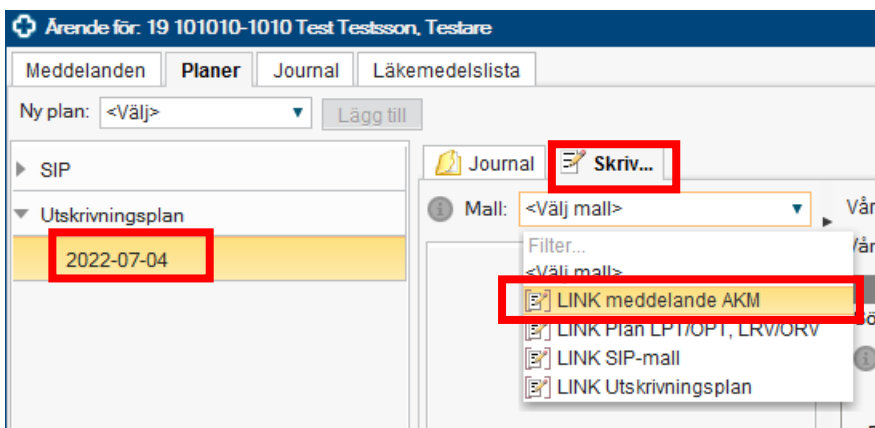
Ärende för: 19 101010-1010 Test Testsson, Testare

Meddelanden
Planer
Journal
Läkemedelslista

Ny plan: <Välj>
Lägg till

SIP
Utskrivningsplan
2022-07-04

Journal
Skriv...

Mall: <Välj mall>
Vår
Vår

Filter...
<Välj mall>
LINK meddelande AKM
LINK Plan LPT/OPT, LRV/ORV
LINK SIP-mall
LINK Utskrivningsplan